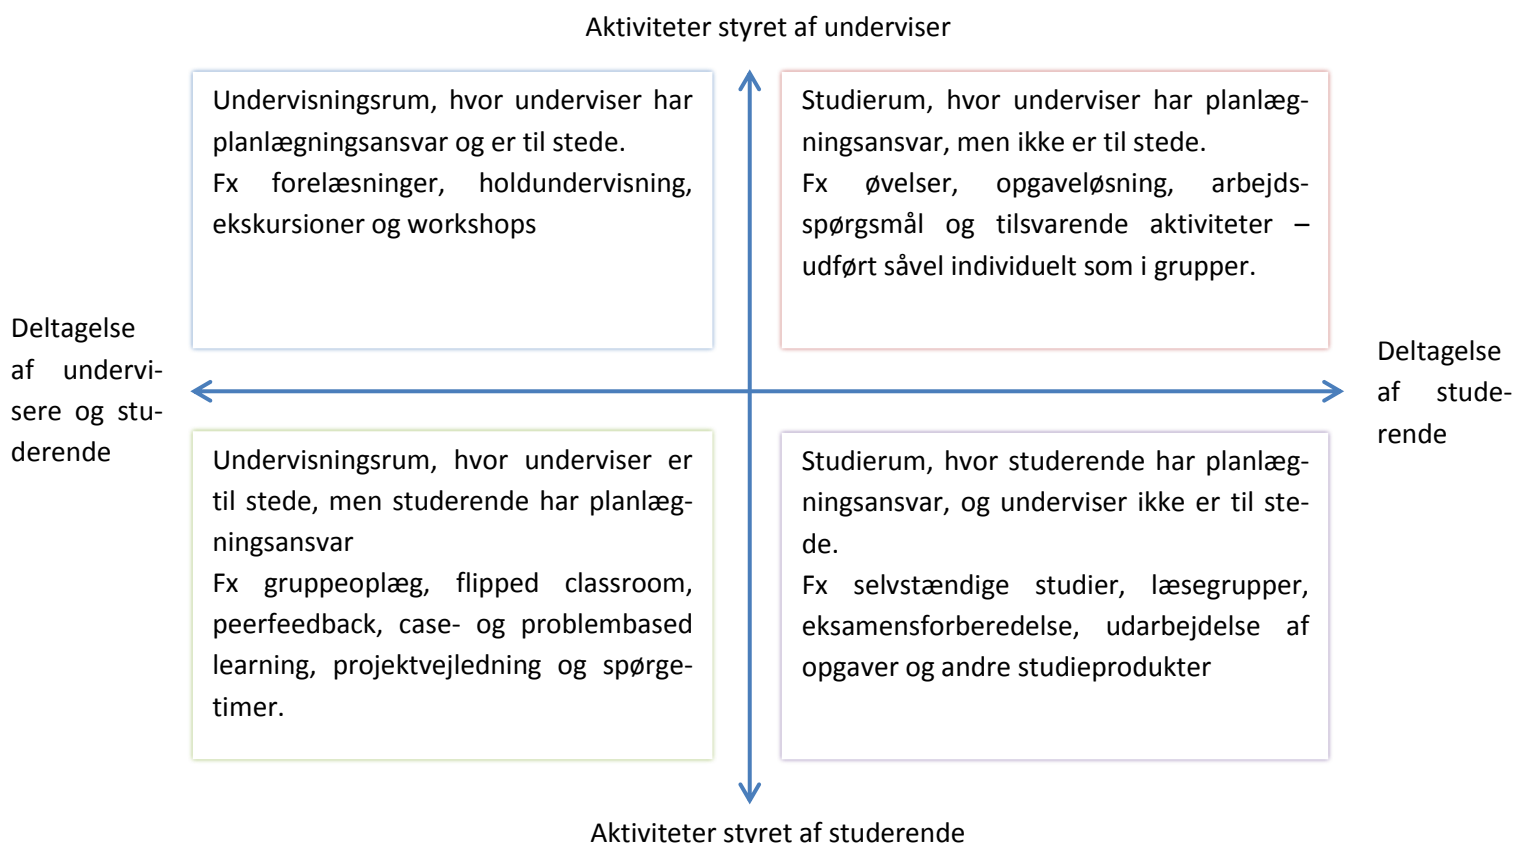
Aktiviteter styret af underviser

Undervisningsrum, hvor underviser har planlægningsansvar og er til stede.
Fx forelæsninger, holdundervisning, ekskursioner og workshops

Studierum, hvor underviser har planlægningsansvar, men ikke er til stede.
Fx øvelser, opgaveløsning, arbejdsspørgsmål og tilsvarende aktiviteter – udført såvel individuelt som i grupper.

Deltagelse af undervisere og studerende

Deltagelse af studerende

Undervisningsrum, hvor underviser er til stede, men studerende har planlægningsansvar
Fx gruppeoplæg, flipped classroom, peerfeedback, case- og problembased learning, projektvejledning og spørgetimer.

Studierum, hvor studerende har planlægningsansvar, og underviser ikke er til stede.
Fx selvstændige studier, læsegrupper, eksamensforberedelse, udarbejdelse af opgaver og andre studieprodukter

Aktiviteter styret af studerende